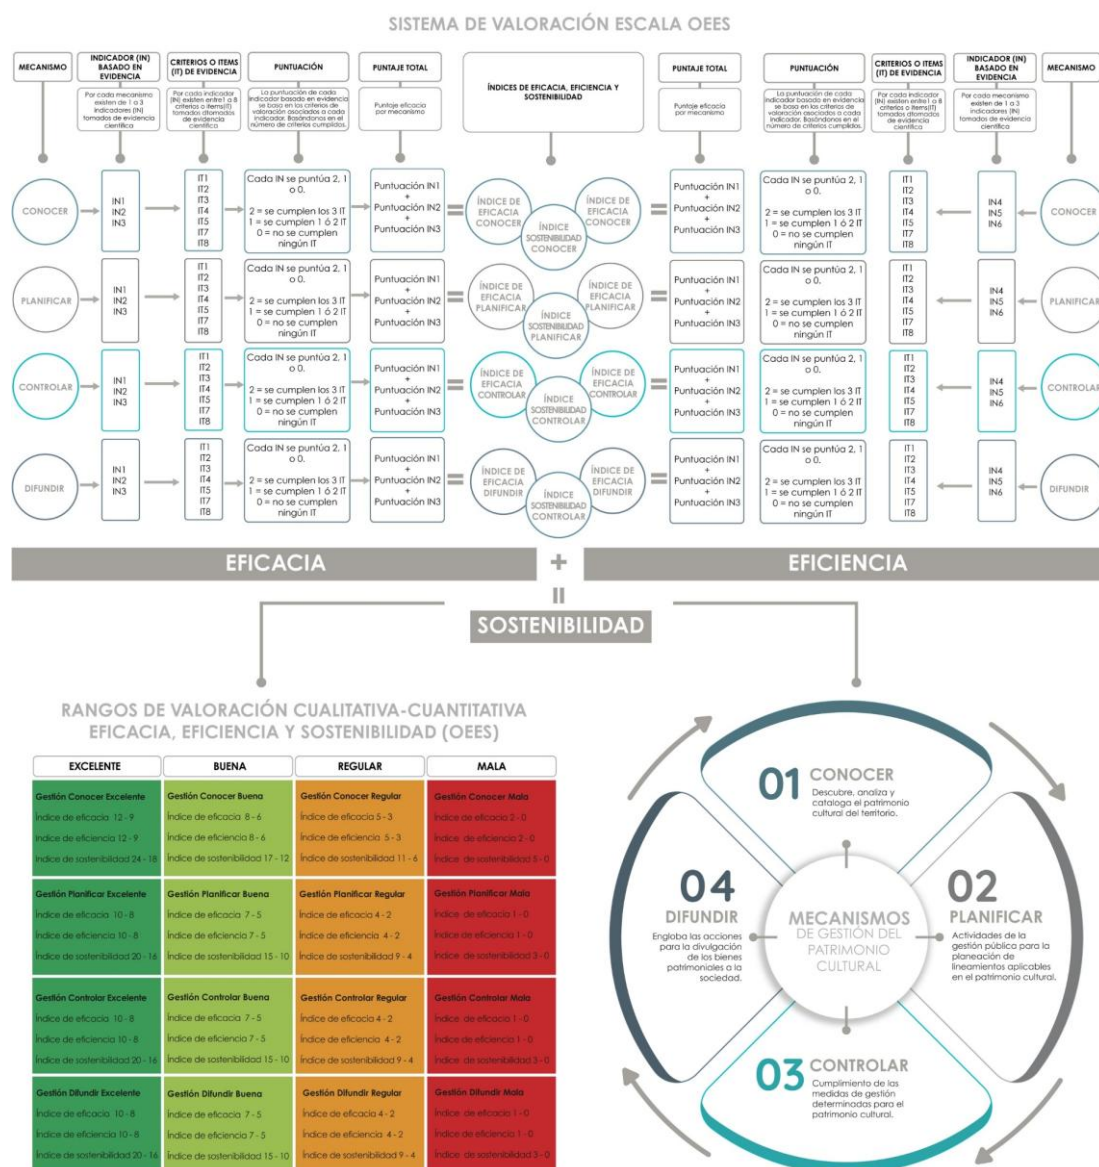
SISTEMA DE VALORACIÓN ESCALA OEES

MECANISMO

INDICADOR (IN) BASADO EN EVIDENCIA

Por cada mecanismo existen de 1 a 3 indicadores (IN) tomados de evidencia científica

CRITERIOS O ITEMS (IT) DE EVIDENCIA

Por cada indicador (IN) existen entre 1 a 8 criterios o ítems(IT) tomados ditomados de evidencia científica

PUNTUACIÓN

La puntuación de cada indicador basado en evidencia se basa en los criterios de valoración asociados a cada indicador. Basándonos en el número de criterios cumplidos.

PUNTAJE TOTAL

Puntaje eficacia por mecanismo

ÍNDICES DE EFICACIA, EFICIENCIA Y SOSTENIBILIDAD

PUNTAJE TOTAL

Puntaje eficacia por mecanismo

PUNTUACIÓN

La puntuación de cada indicador basado en evidencia se basa en los criterios de valoración asociados a cada indicador. Basándonos en el número de criterios cumplidos.

CRITERIOS O ITEMS (IT) DE EVIDENCIA

Por cada indicador (IN) existen entre 1 a 8 criterios o ítems(IT) tomados ditomados de evidencia científica

INDICADOR (IN) BASADO EN EVIDENCIA

Por cada mecanismo existen de 1 a 3 indicadores (IN) tomados de evidencia científica

MECANISMO

CONOCER
IN1 IN2 IN3
IT1 IT2 IT3 IT4 IT5 IT7 IT8
Cada IN se puntúa 2, 1 o 0.
2 = se cumplen los 3 IT
1 = se cumplen 1 ó 2 IT
0 = no se cumplen ningún IT
Puntuación IN1 + Puntuación IN2 + Puntuación IN3
=
ÍNDICE DE EFICACIA CONOCER
ÍNDICE SOSTENIBILIDAD CONOCER
ÍNDICE DE EFICACIA CONOCER
=
Puntuación IN1 + Puntuación IN2 + Puntuación IN3
Cada IN se puntúa 2, 1 o 0.
2 = se cumplen los 3 IT
1 = se cumplen 1 ó 2 IT
0 = no se cumplen ningún IT
IT1 IT2 IT3 IT4 IT5 IT7 IT8
IN4 IN5 IN6
CONOCER

PLANIFICAR
IN1 IN2 IN3
IT1 IT2 IT3 IT4 IT5 IT7 IT8
Cada IN se puntúa 2, 1 o 0.
2 = se cumplen los 3 IT
1 = se cumplen 1 ó 2 IT
0 = no se cumplen ningún IT
Puntuación IN1 + Puntuación IN2 + Puntuación IN3
=
ÍNDICE DE EFICACIA PLANIFICAR
ÍNDICE SOSTENIBILIDAD PLANIFICAR
ÍNDICE DE EFICACIA PLANIFICAR
=
Puntuación IN1 + Puntuación IN2 + Puntuación IN3
Cada IN se puntúa 2, 1 o 0.
2 = se cumplen los 3 IT
1 = se cumplen 1 ó 2 IT
0 = no se cumplen ningún IT
IT1 IT2 IT3 IT4 IT5 IT7 IT8
IN4 IN5 IN6
PLANIFICAR

CONTROLAR
IN1 IN2 IN3
IT1 IT2 IT3 IT4 IT5 IT7 IT8
Cada IN se puntúa 2, 1 o 0.
2 = se cumplen los 3 IT
1 = se cumplen 1 ó 2 IT
0 = no se cumplen ningún IT
Puntuación IN1 + Puntuación IN2 + Puntuación IN3
=
ÍNDICE DE EFICACIA CONTROLAR
ÍNDICE SOSTENIBILIDAD CONTROLAR
ÍNDICE DE EFICACIA CONTROLAR
=
Puntuación IN1 + Puntuación IN2 + Puntuación IN3
Cada IN se puntúa 2, 1 o 0.
2 = se cumplen los 3 IT
1 = se cumplen 1 ó 2 IT
0 = no se cumplen ningún IT
IT1 IT2 IT3 IT4 IT5 IT7 IT8
IN4 IN5 IN6
CONTROLAR

DIFUNDIR
IN1 IN2 IN3
IT1 IT2 IT3 IT4 IT5 IT7 IT8
Cada IN se puntúa 2, 1 o 0.
2 = se cumplen los 3 IT
1 = se cumplen 1 ó 2 IT
0 = no se cumplen ningún IT
Puntuación IN1 + Puntuación IN2 + Puntuación IN3
=
ÍNDICE DE EFICACIA DIFUNDIR
ÍNDICE SOSTENIBILIDAD CONTROLAR
ÍNDICE DE EFICACIA DIFUNDIR
=
Puntuación IN1 + Puntuación IN2 + Puntuación IN3
Cada IN se puntúa 2, 1 o 0.
2 = se cumplen los 3 IT
1 = se cumplen 1 ó 2 IT
0 = no se cumplen ningún IT
IT1 IT2 IT3 IT4 IT5 IT7 IT8
IN4 IN5 IN6
DIFUNDIR

EFICACIA + EFICIENCIA
=
SOSTENIBILIDAD

RANGOS DE VALORACIÓN CUALITATIVA-CUANTITATIVA
EFICACIA, EFICIENCIA Y SOSTENIBILIDAD (OEES)

| EXCELENTE | BUENA | REGULAR | MALA |
|---|---|---|---|
| Gestión Conocer Excelente | Gestión Conocer Buena | Gestión Conocer Regular | Gestión Conocer Mala |
| Índice de eficacia 12 - 9 | Índice de eficacia 8 - 6 | Índice de eficacia 5 - 3 | Índice de eficacia 2 - 0 |
| Índice de eficiencia 12 - 9 | Índice de eficiencia 8 - 6 | Índice de eficiencia 5 - 3 | Índice de eficiencia 2 - 0 |
| Índice de sostenibilidad 24 - 18 | Índice de sostenibilidad 17 - 12 | Índice de sostenibilidad 11 - 6 | Índice de sostenibilidad 5 - 0 |
| Gestión Planificar Excelente | Gestión Planificar Buena | Gestión Planificar Regular | Gestión Planificar Mala |
| Índice de eficacia 10 - 8 | Índice de eficacia 7 - 5 | Índice de eficacia 4 - 2 | Índice de eficacia 1 - 0 |
| Índice de eficiencia 10 - 8 | Índice de eficiencia 7 - 5 | Índice de eficiencia 4 - 2 | Índice de eficiencia 1 - 0 |
| Índice de sostenibilidad 20 - 16 | Índice de sostenibilidad 15 - 10 | Índice de sostenibilidad 9 - 4 | Índice de sostenibilidad 3 - 0 |
| Gestión Controlar Excelente | Gestión Controlar Buena | Gestión Controlar Regular | Gestión Controlar Mala |
| Índice de eficacia 10 - 8 | Índice de eficacia 7 - 5 | Índice de eficacia 4 - 2 | Índice de eficacia 1 - 0 |
| Índice de eficiencia 10 - 8 | Índice de eficiencia 7 - 5 | Índice de eficiencia 4 - 2 | Índice de eficiencia 1 - 0 |
| Índice de sostenibilidad 20 - 16 | Índice de sostenibilidad 15 - 10 | Índice de sostenibilidad 9 - 4 | Índice de sostenibilidad 3 - 0 |
| Gestión Difundir Excelente | Gestión Difundir Buena | Gestión Difundir Regular | Gestión Difundir Mala |
| Índice de eficacia 10 - 8 | Índice de eficacia 7 - 5 | Índice de eficacia 4 - 2 | Índice de eficacia 1 - 0 |
| Índice de eficiencia 10 - 8 | Índice de eficiencia 7 - 5 | Índice de eficiencia 4 - 2 | Índice de eficiencia 1 - 0 |
| Índice de sostenibilidad 20 - 16 | Índice de sostenibilidad 15 - 10 | Índice de sostenibilidad 9 - 4 | Índice de sostenibilidad 3 - 0 |

01 CONOCER
Descubre, analiza y cataloga el patrimonio cultural del territorio.

04 DIFUNDIR
Engloba las acciones para la divulgación de los bienes patrimoniales a la sociedad.

MECANISMOS DE GESTIÓN DEL PATRIMONIO CULTURAL

02 PLANIFICAR
Actividades de la gestión pública para la planeación de lineamientos aplicables en el patrimonio cultural.

03 CONTROLAR
Cumplimiento de las medidas de gestión determinados para el patrimonio cultural.